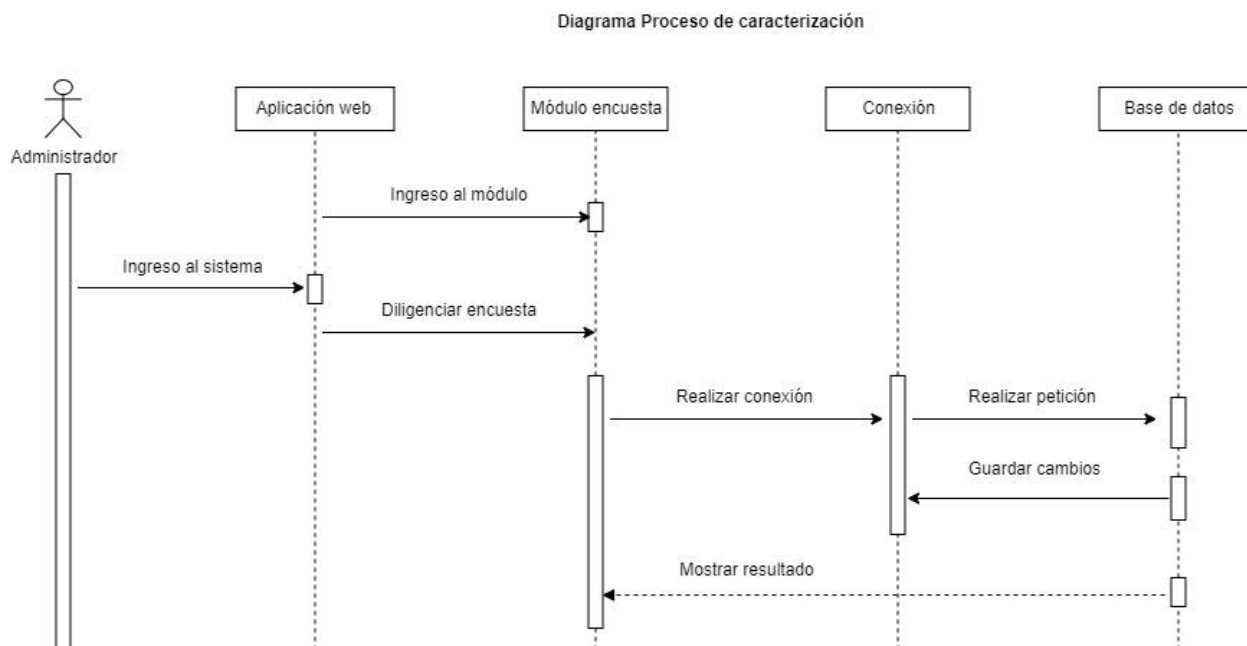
Diagrama Proceso de caracterización

Administrador

Aplicación web

Módulo encuesta

Conexión

Base de datos

Ingreso al módulo

Ingreso al sistema

Diligenciar encuesta

Realizar conexión

Realizar petición

Guardar cambios

Mostrar resultado